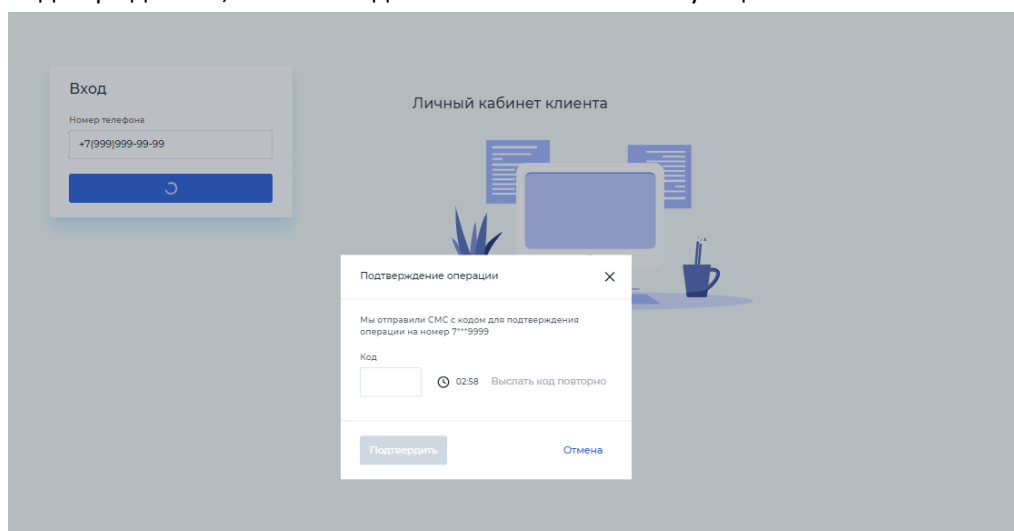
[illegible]

Вход

Номер телефона

+7(999)999-99-99

Личный кабинет клиента

Подтверждение операции

×

Мы отправили СМС с кодом для подтверждения операции на номер 7***9999

Код

02:58 Выслать код повторно

Подтвердить

Отмена